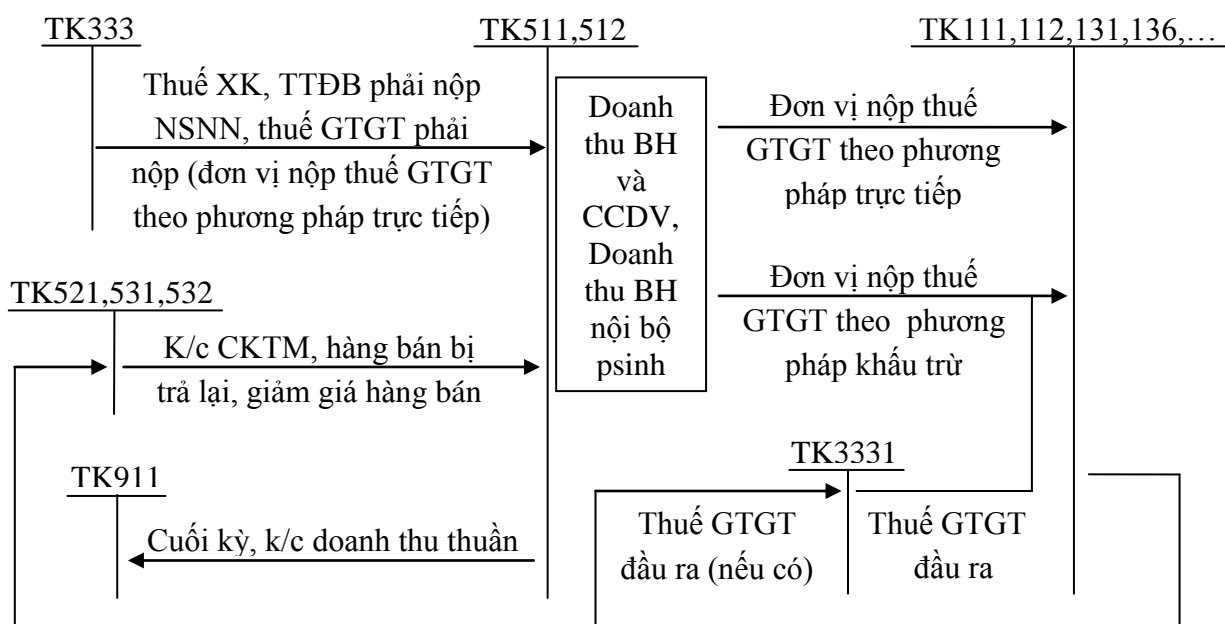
TK333

Thuế XK, TTĐB phải nộp NSNN, thuế GTGT phải nộp (đơn vị nộp thuế GTGT theo phương pháp trực tiếp)

TK511,512

Doanh thu BH và CCDV, Doanh thu BH nội bộ psinh

TK111,112,131,136,…

Đơn vị nộp thuế GTGT theo phương pháp trực tiếp

Đơn vị nộp thuế GTGT theo phương pháp khấu trừ

TK521,531,532

K/c CKTM, hàng bán bị trả lại, giảm giá hàng bán

TK911

Cuối kỳ, k/c doanh thu thuần

TK3331

Thuế GTGT đầu ra (nếu có)

Thuế GTGT đầu ra